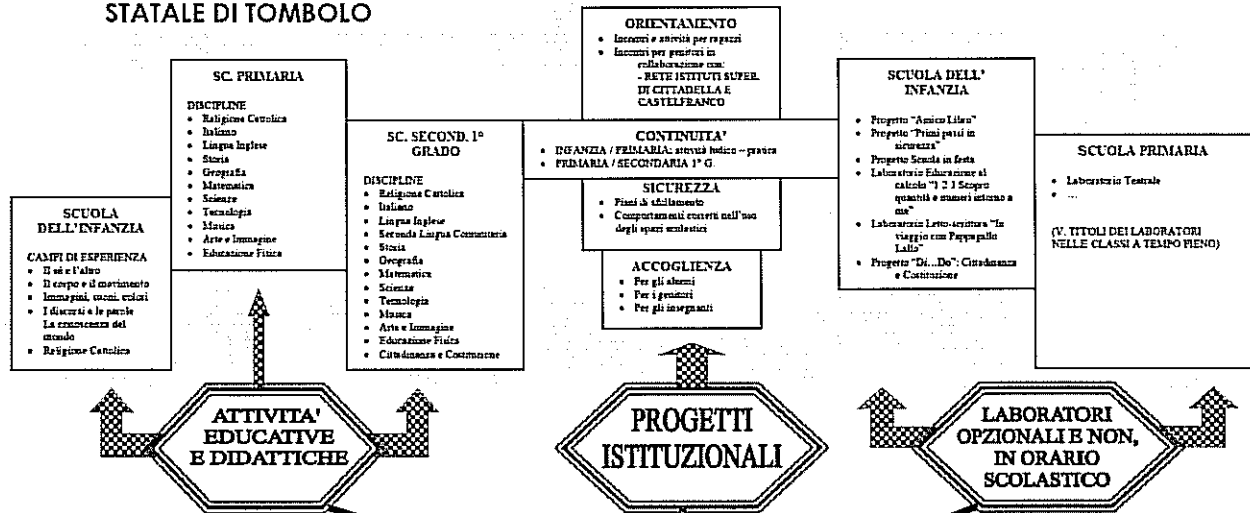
STATALE DI TOMBOLO

SCUOLA DELL'INFANZIA

CAMPI DI ESPERIENZA
- Il sé e l'altro
- Il corpo e il movimento
- Immagini, suoni, colori
- I discorsi e le parole
La conoscenza del mondo
- Religione Cattolica

SC. PRIMARIA

DISCIPLINE
- Religione Cattolica
- Italiano
- Lingua Inglese
- Storia
- Geografia
- Matematica
- Scienze
- Tecnologia
- Musica
- Arte e Immagine
- Educazione Fisica

SC. SECOND. 1° GRADO

DISCIPLINE
- Religione Cattolica
- Italiano
- Lingua Inglese
- Seconda Lingua Comunitaria
- Storia
- Geografia
- Matematica
- Scienze
- Tecnologia
- Musica
- Arte e Immagine
- Educazione Fisica
- Cittadinanza e Costituzione

ATTIVITA' EDUCATIVE E DIDATTICHE

ORIENTAMENTO
- Incontri e attività per ragazzi
- Incontri per genitori in collaborazione con:
- RETE ISTITUTI SUPER. DI CITTADELLA E CASTELFRANCO

CONTINUITA'
- INFANZIA / PRIMARIA: attività ludico – pratica
- PRIMARIA / SECONDARIA 1° G.

SICUREZZA
- Piani di sfollamento
- Comportamenti corretti nell'uso degli spazi scolastici

ACCOGLIENZA
- Per gli alunni
- Per i genitori
- Per gli insegnanti

PROGETTI ISTITUZIONALI

SCUOLA DELL' INFANZIA

- Progetto "Amico Libro"
- Progetto "Primi passi in sicurezza"
- Progetto Scuola in festa
- Laboratorio Educazione al calcolo "1 2 3 Scopro quantità e numeri intorno a me"
- Laboratorio Letto-scrittura "In viaggio con Pappagallo Lallo"
- Progetto "Di...Do": Cittadinanza e Costituzione

SCUOLA PRIMARIA

- Laboratorio Teatrale
- ...

(V. TITOLI DEI LABORATORI NELLE CLASSI A TEMPO PIENO)

LABORATORI OPZIONALI E NON, IN ORARIO SCOLASTICO